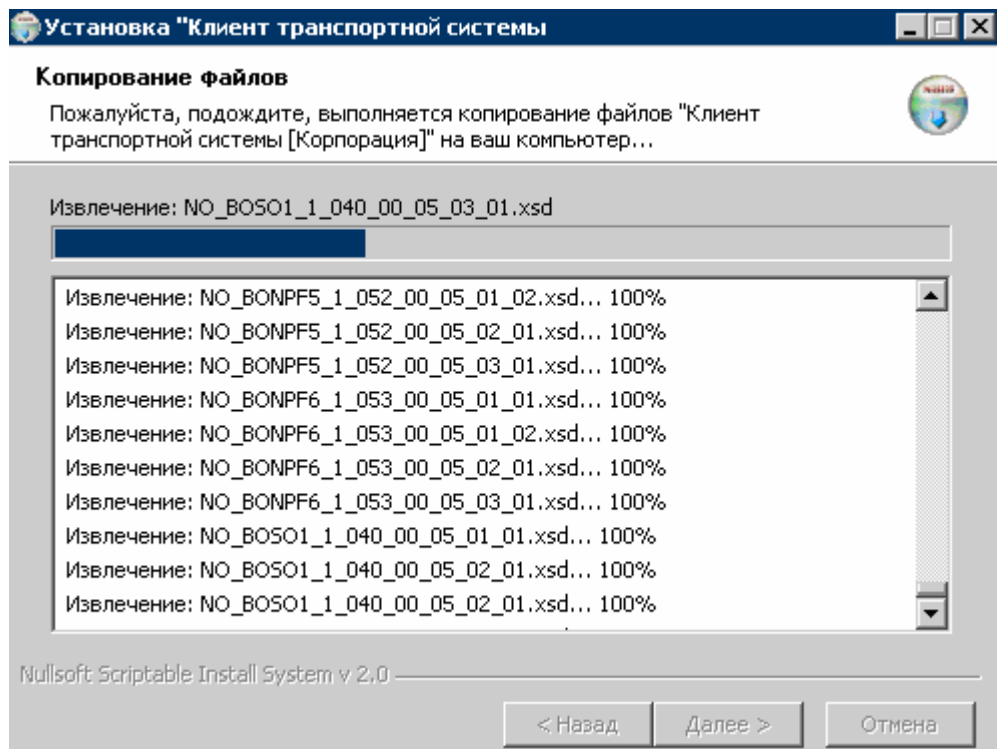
Установка "Клиент транспортной системы

Копирование файлов

Пожалуйста, подождите, выполняется копирование файлов "Клиент транспортной системы [Корпорация]" на ваш компьютер...

Извлечение: NO_BOSO1_1_040_00_05_03_01.xsd

Извлечение: NO_BONPF5_1_052_00_05_01_02.xsd... 100%
Извлечение: NO_BONPF5_1_052_00_05_02_01.xsd... 100%
Извлечение: NO_BONPF5_1_052_00_05_03_01.xsd... 100%
Извлечение: NO_BONPF6_1_053_00_05_01_01.xsd... 100%
Извлечение: NO_BONPF6_1_053_00_05_01_02.xsd... 100%
Извлечение: NO_BONPF6_1_053_00_05_02_01.xsd... 100%
Извлечение: NO_BONPF6_1_053_00_05_03_01.xsd... 100%
Извлечение: NO_BOSO1_1_040_00_05_01_01.xsd... 100%
Извлечение: NO_BOSO1_1_040_00_05_02_01.xsd... 100%
Извлечение: NO_BOSO1_1_040_00_05_02_01.xsd... 100%

Nullsoft Scriptable Install System v 2.0

< Назад
Далее >
Отмена